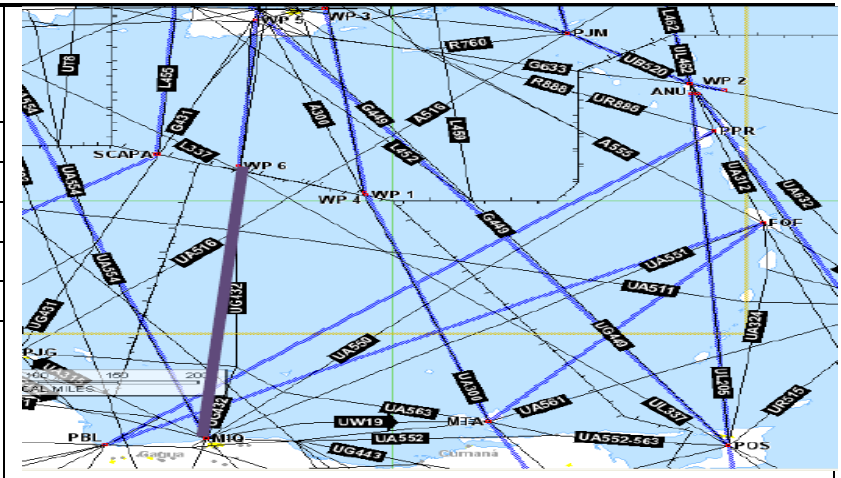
WP 5
WP 3
PJM
L462
UL462
R760
G633
UB520
WP 2
ANU
R888
UR886
L455
G431
A300
G449
A516
L459
L452
A555
PPR
SCAPA
L337
WP 6
WP 1
WP 4
UA312
UA632
UA554
UA554
UA516
G449
FOF
UA551
UA511
UA631
UG432
UA324
UA559
UG440
PJG
100
150
200
CAL MILES
UA300
UL305
UR315
UA563
UA561
UL337
UG432
UW19
MTA
PBL
NIQ
UA552
UA552-563
POS
UG443
Cagua
Cumaná